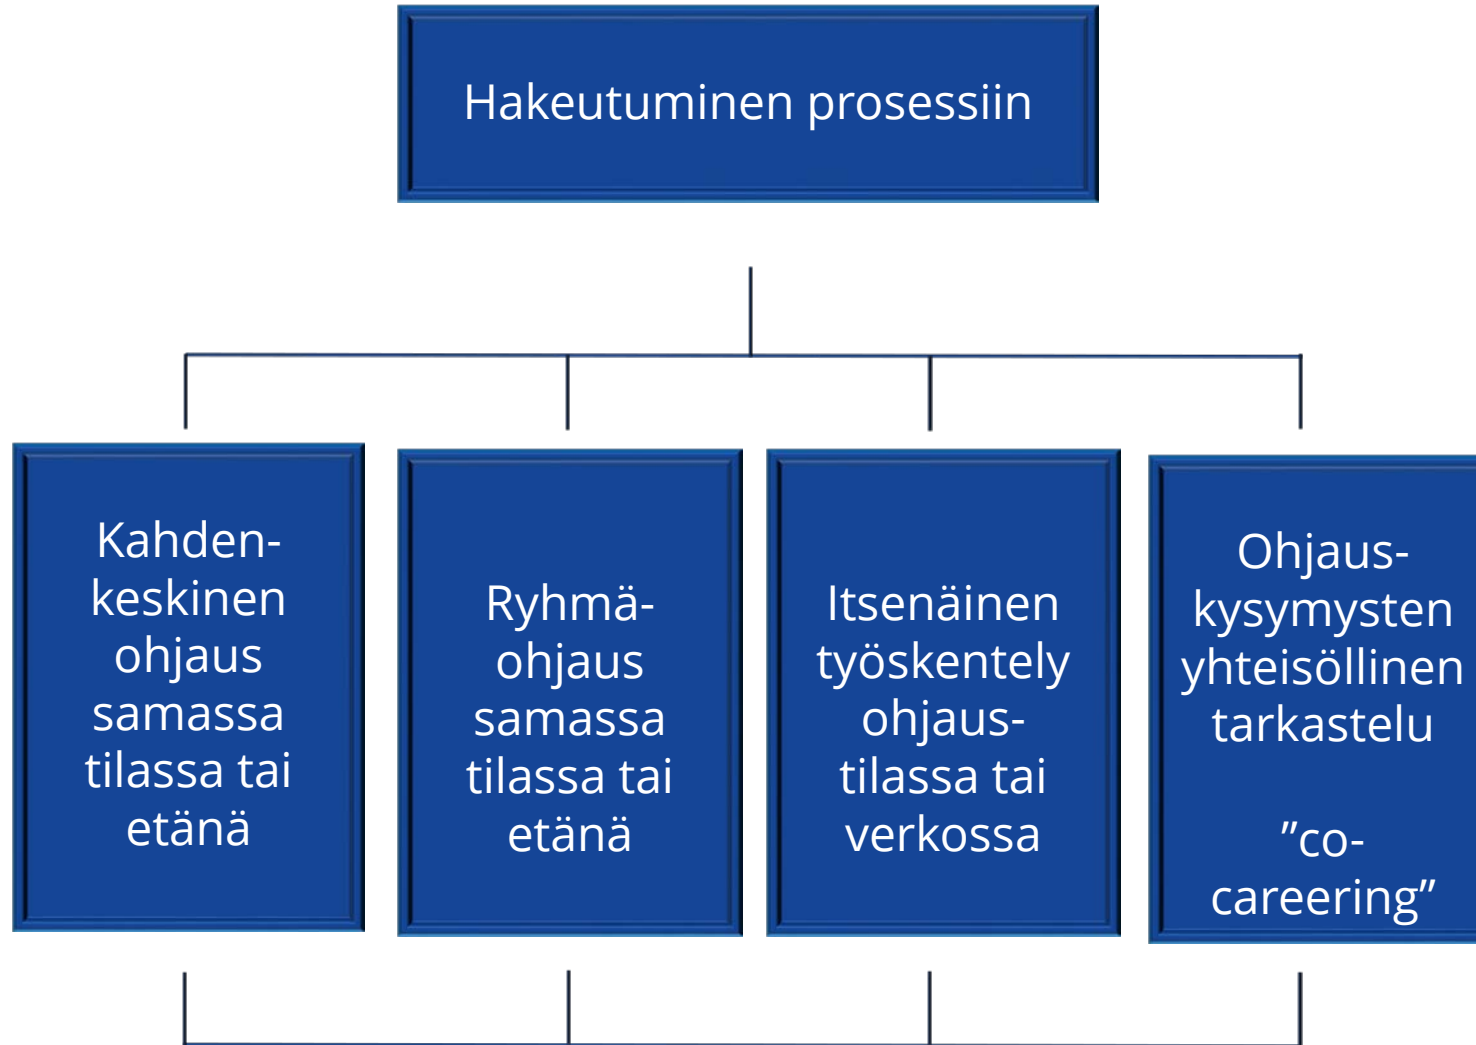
Hakeutuminen prosessiin

Kahdenkeskinen ohjaus samassa tilassa tai etänä

Ryhmäohjaus samassa tilassa tai etänä

Itsenäinen työskentely ohjaustilassa tai verkossa

Ohjauskysymysten yhteisöllinen tarkastelu

”co-careering”